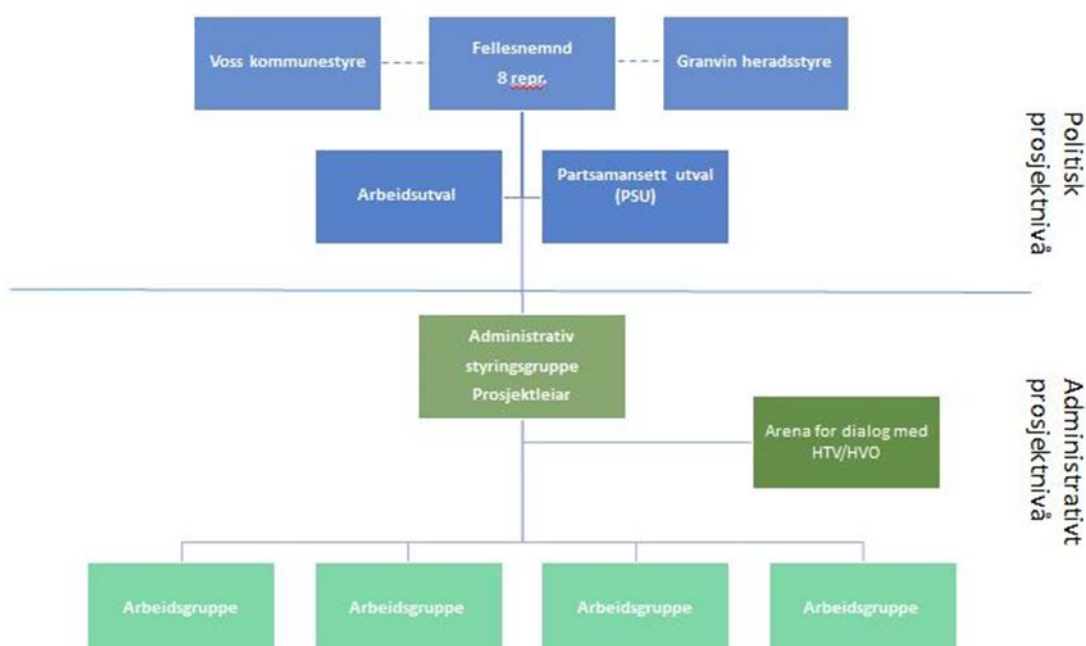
Voss kommunestyre

Fellesnemnd
8 repr.

Granvin heradsstyre

Arbeidsutval

Partsamansett utval
(PSU)

Politisk
prosjektnivå

Administrativ
styringsgruppe
Prosjektleiar

Arena for dialog med
HTV/HVO

Administrativt
prosjektnivå

Arbeidsgruppe

Arbeidsgruppe

Arbeidsgruppe

Arbeidsgruppe